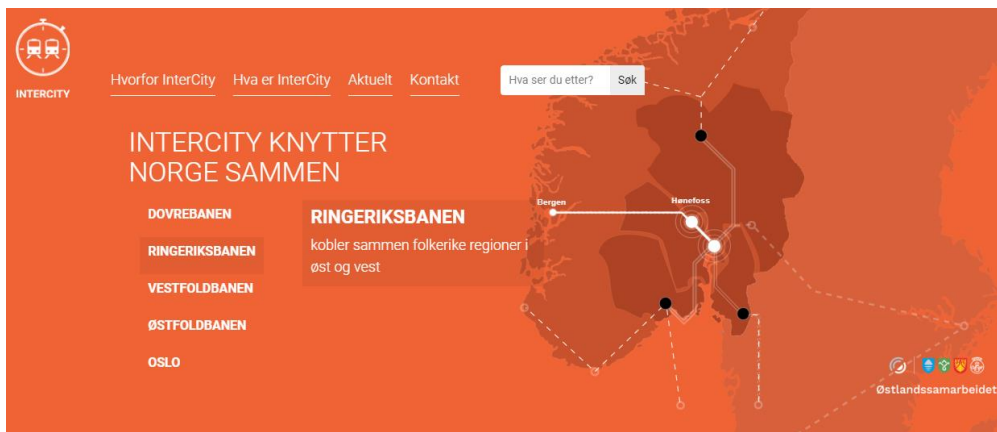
INTERCITY

Hvorfor InterCity Hva er InterCity Aktuelt Kontakt

Hva ser du etter? Søk

INTERCITY KNYTTER NORGE SAMMEN

DOVREBANEN

RINGERIKSBANEN

VESTFOLDBANEN

ØSTFOLDBANEN

OSLO

RINGERIKSBANEN

kobler sammen folkerike regioner i øst og vest

Bergen

Hønefoss

Østlandssamarbeidet